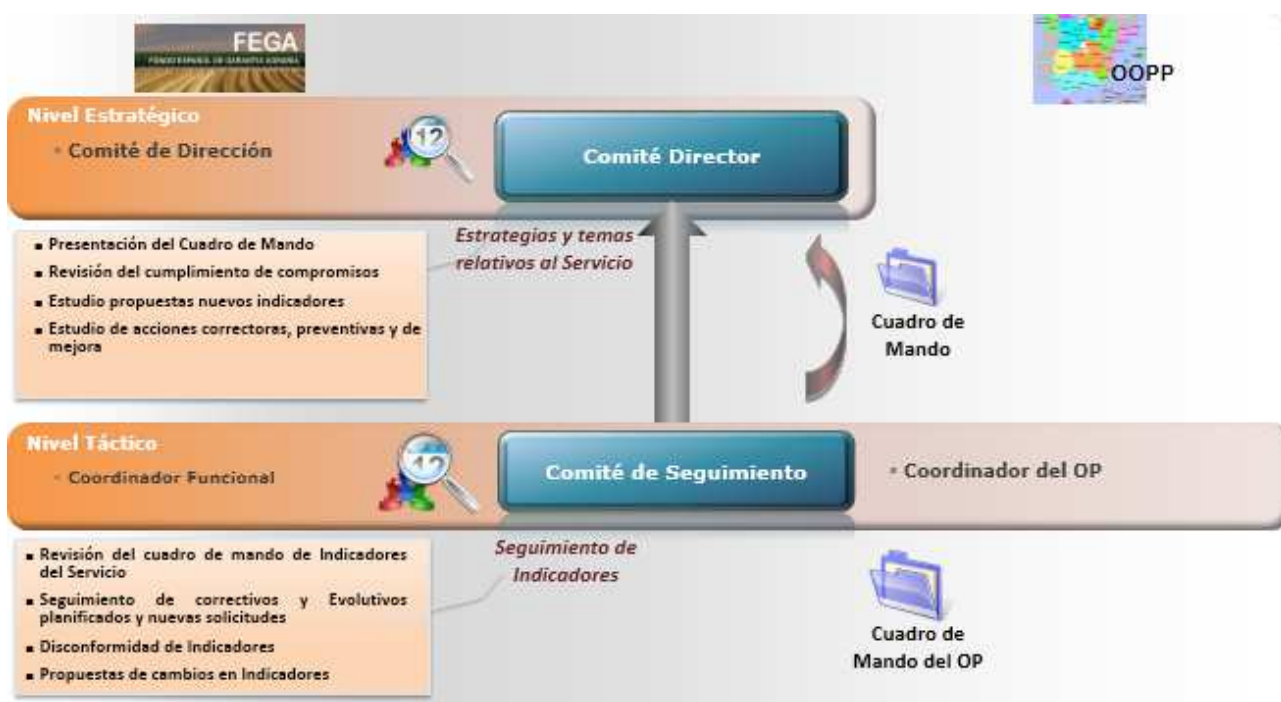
FEGA
FONDO ESPAÑOL DE GARANTÍA AGRARIA

OOPP

Nivel Estratégico
- Comité de Dirección

Comité Director

- Presentación del Cuadro de Mando
- Revisión del cumplimiento de compromisos
- Estudio propuestas nuevos indicadores
- Estudio de acciones correctoras, preventivas y de mejora

Estrategias y temas relativos al Servicio

Cuadro de Mando

Nivel Táctico
- Coordinador Funcional

Comité de Seguimiento

- Coordinador del OP

- Revisión del cuadro de mando de Indicadores del Servicio
- Seguimiento de correctivos y Evolutivos planificados y nuevas solicitudes
- Disconformidad de Indicadores
- Propuestas de cambios en Indicadores

Seguimiento de Indicadores

Cuadro de Mando del OP